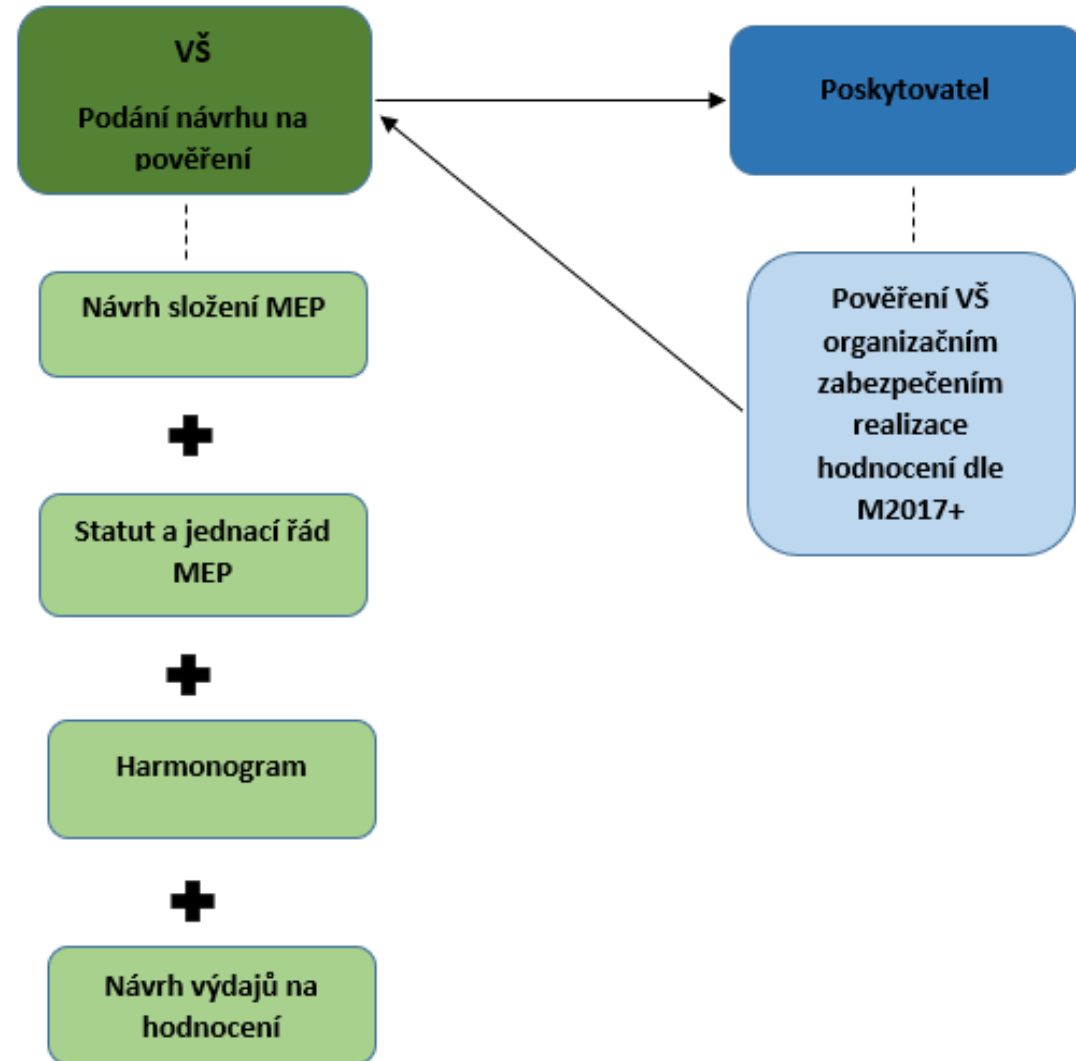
VŠ

Podání návrhu na pověření

Poskytovatel

Návrh složení MEP

Pověření VŠ organizačním zabezpečením realizace hodnocení dle M2017+

+

Statut a jednací řád MEP

+

Harmonogram

+

Návrh výdajů na hodnocení